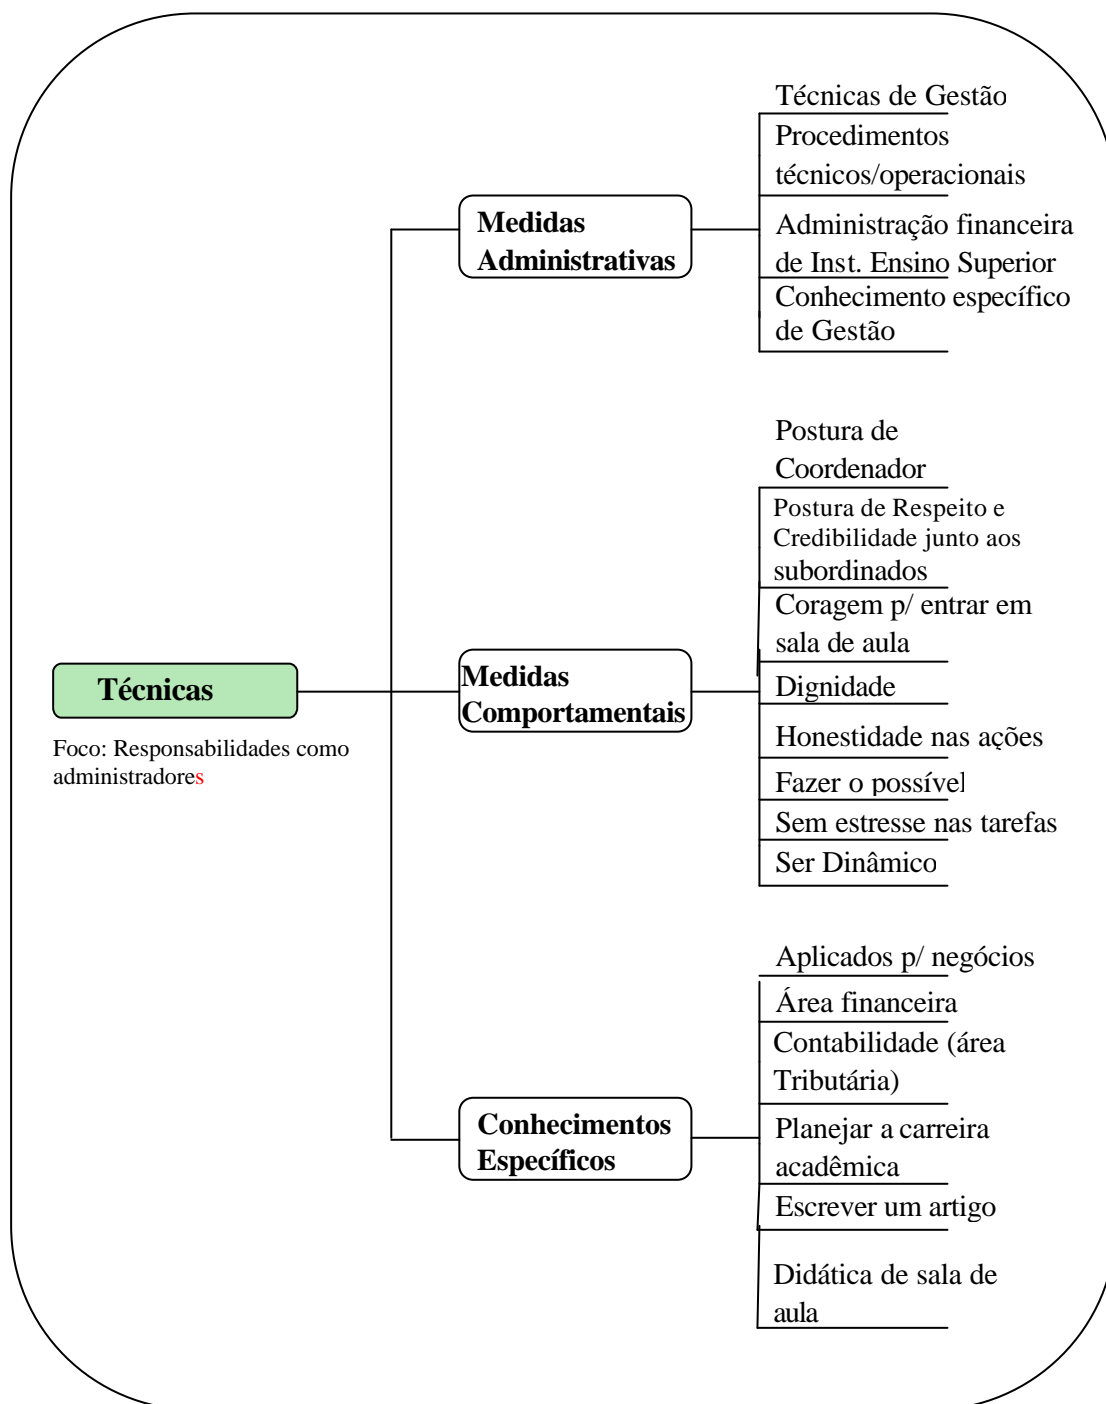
Técnicas

Foco: Responsabilidades como administradores

Medidas Administrativas

Técnicas de Gestão

Procedimentos técnicos/operacionais

Administração financeira de Inst. Ensino Superior

Conhecimento específico de Gestão

Medidas Comportamentais

Postura de Coordenador

Postura de Respeito e Credibilidade junto aos subordinados

Coragem p/ entrar em sala de aula

Dignidade

Honestidade nas ações

Fazer o possível

Sem estresse nas tarefas

Ser Dinâmico

Conhecimentos Específicos

Aplicados p/ negócios

Área financeira

Contabilidade (área Tributária)

Planejar a carreira acadêmica

Escrever um artigo

Didática de sala de aula